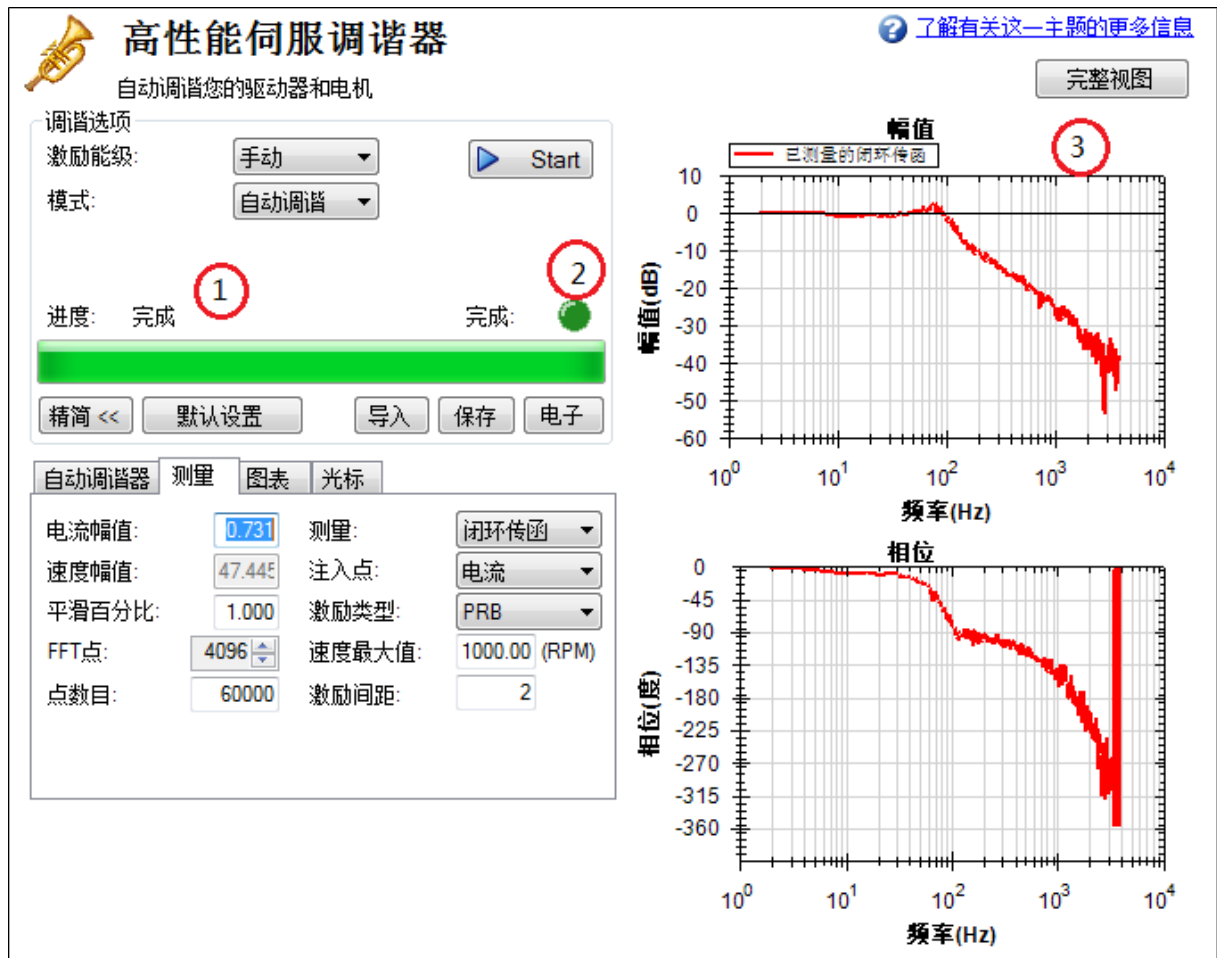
高性能伺服调谐器

自动调谐您的驱动器和电机

了解有关这一主题的更多信息

完整视图

调谐选项

激励能级: 手动

模式: 自动调谐

Start

1

2

进度: 完成

完成:

精简 <<

默认设置

导入

保存

电子

自动调谐器

测量

图表

光标

电流幅值: 0.731

测里: 闭环传函

速度幅值: 47.445

注入点: 电流

平滑百分比: 1.000

激励类型: PRB

FFT点: 4096

速度最大值: 1000.00 (RPM)

点数目: 60000

激励间距: 2

幅值

已测量的闭环传函

3

10
0
-10
-20
-30
-40
-50
-60

幅值(dB)

$10^0$ $10^1$ $10^2$ $10^3$ $10^4$

频率(Hz)

相位

0
-45
-90
-135
-180
-225
-270
-315
-360

相位(度)

$10^0$ $10^1$ $10^2$ $10^3$ $10^4$

频率(Hz)